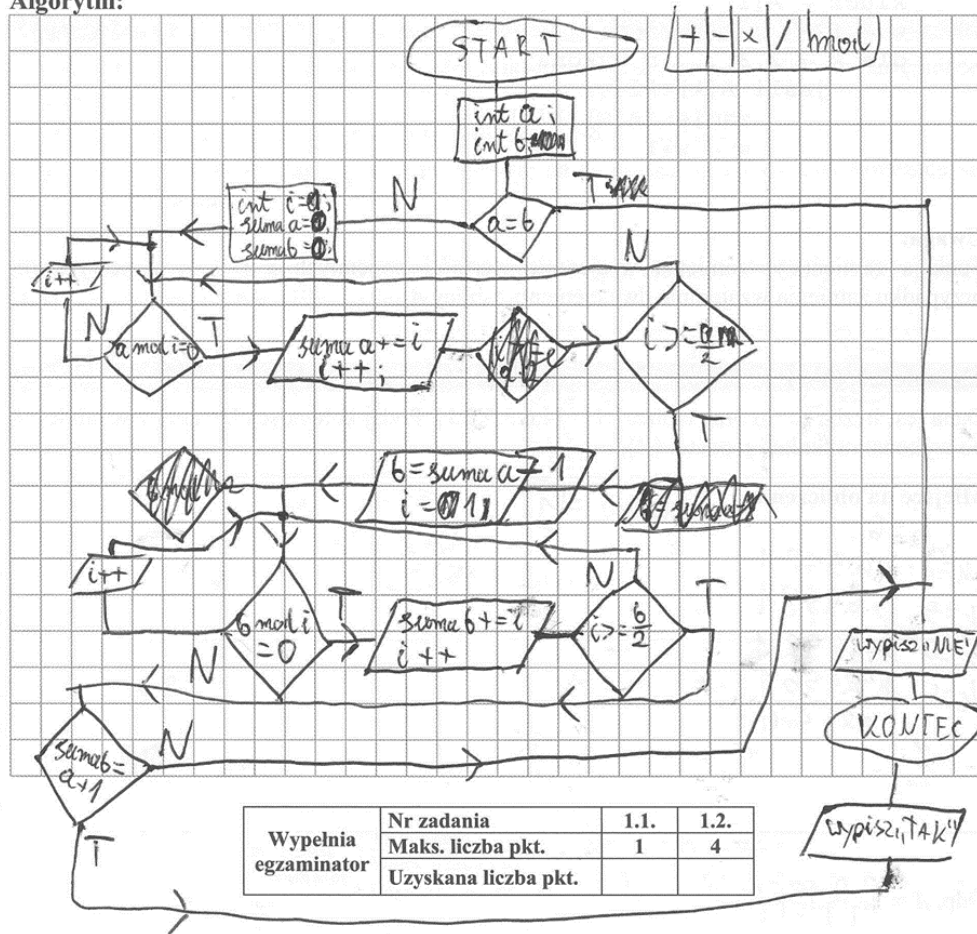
Algorytm:

START

+ | - | × | / | mod

int a ;
int b ;

a=b

T

N

int i=0;
suma a=0;
suma b=0;

N

i++

N

a mod i=0

T

suma a+=i
i++;

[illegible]

i>=$\frac{a}{2}$

T

b=suma a+1
i=1

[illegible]

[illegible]

i++

N

T

b mod i
=0

T

suma b+=i
i++

i>=$\frac{b}{2}$

N

wypisz „NIE”

KONIEC

suma b=
a+1

N

T

wypisz „TAK”

| Wypełnia egzaminator | Nr zadania | 1.1. | 1.2. |
|---|---|---|---|
| | Maks. liczba pkt. | 1 | 4 |
| | Uzyskana liczba pkt. | | |